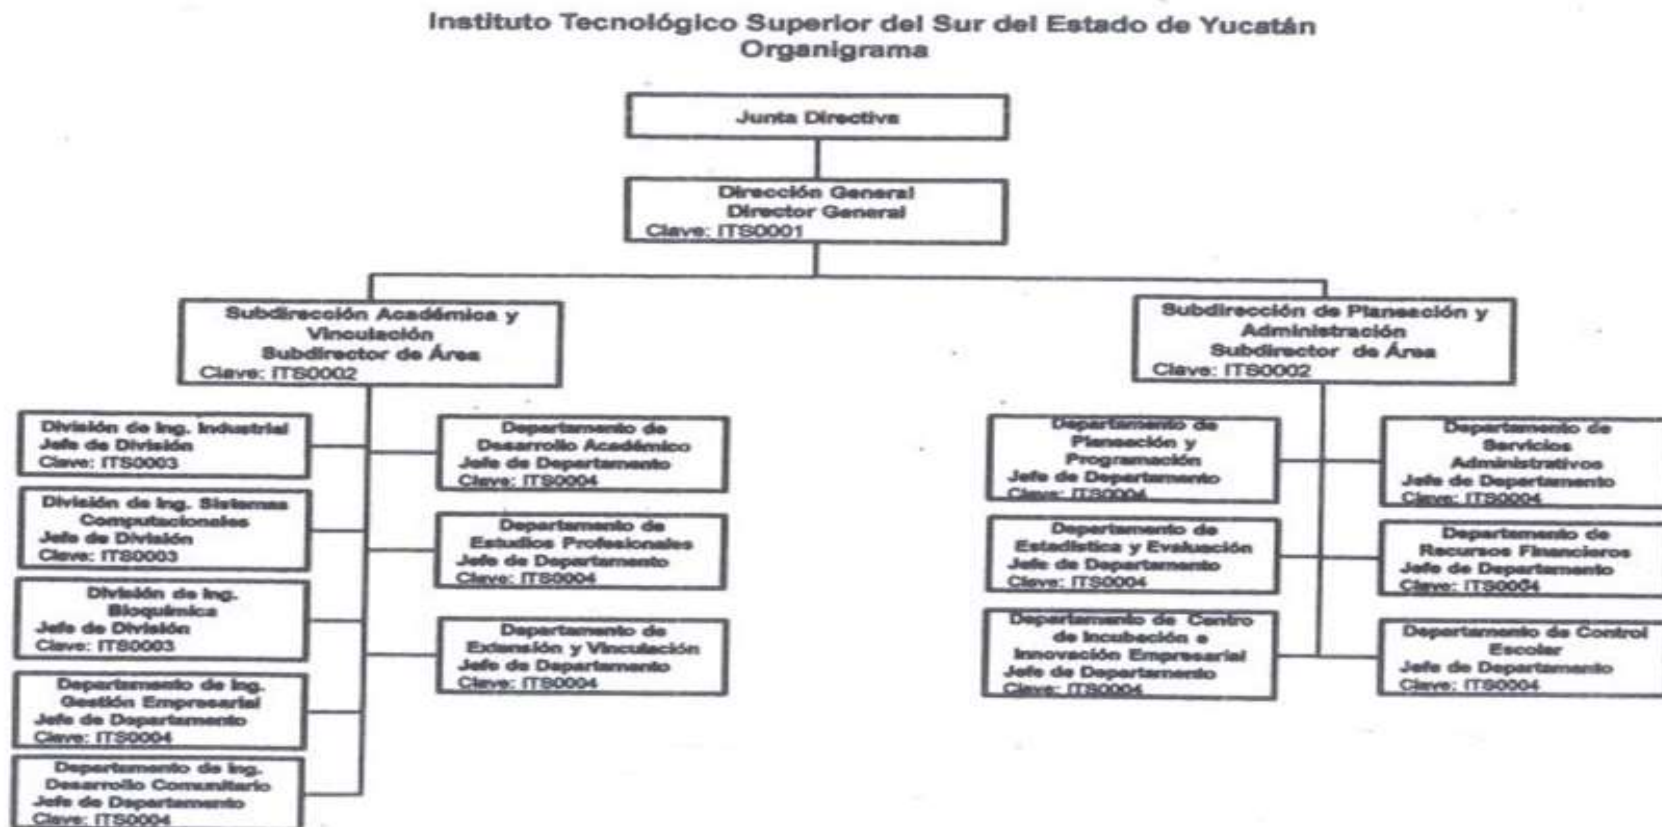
Instituto Tecnológico Superior del Sur del Estado de Yucatán
Organigrama

Junta Directiva

Dirección General
Director General
Clave: ITS0001

Subdirección Académica y Vinculación
Subdirector de Área
Clave: ITS0002

División de Ing. Industrial
Jefe de División
Clave: ITS0003

División de Ing. Sistemas Computacionales
Jefe de División
Clave: ITS0003

División de Ing. Bioquímica
Jefe de División
Clave: ITS0003

Departamento de Ing. Gestión Empresarial
Jefe de Departamento
Clave: ITS0004

Departamento de Ing. Desarrollo Comunitario
Jefe de Departamento
Clave: ITS0004

Departamento de Desarrollo Académico
Jefe de Departamento
Clave: ITS0004

Departamento de Estudios Profesionales
Jefe de Departamento
Clave: ITS0004

Departamento de Extensión y Vinculación
Jefe de Departamento
Clave: ITS0004

Subdirección de Planeación y Administración
Subdirector de Área
Clave: ITS0002

Departamento de Planeación y Programación
Jefe de Departamento
Clave: ITS0004

Departamento de Estadística y Evaluación
Jefe de Departamento
Clave: ITS0004

Departamento de Centro de Incubación e Innovación Empresarial
Jefe de Departamento
Clave: ITS0004

Departamento de Servicios Administrativos
Jefe de Departamento
Clave: ITS0004

Departamento de Recursos Financieros
Jefe de Departamento
Clave: ITS0004

Departamento de Control Escolar
Jefe de Departamento
Clave: ITS0004